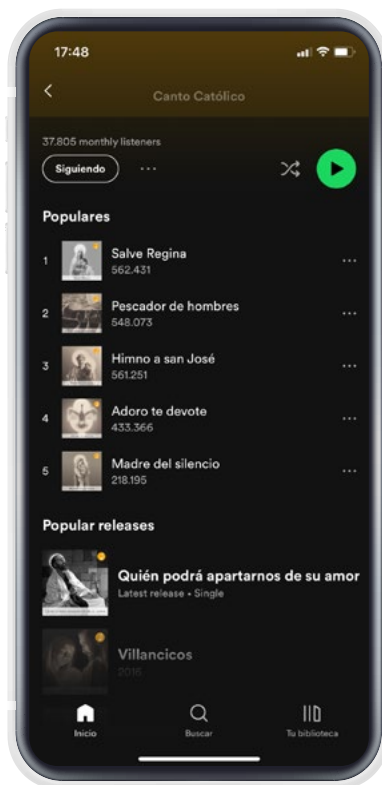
17:48

Canto Católico

37.805 monthly listeners

Siguiendo

Populares

1 Salve Regina
562.431

2 Pescador de hombres
548.073

3 Himno a san José
561.251

4 Adoro te devote
433.366

5 Madre del silencio
218.195

Popular releases

Quién podrá apartarnos de su amor
Latest release • Single

Villancicos
2016

Inicio

Buscar

Tu biblioteca